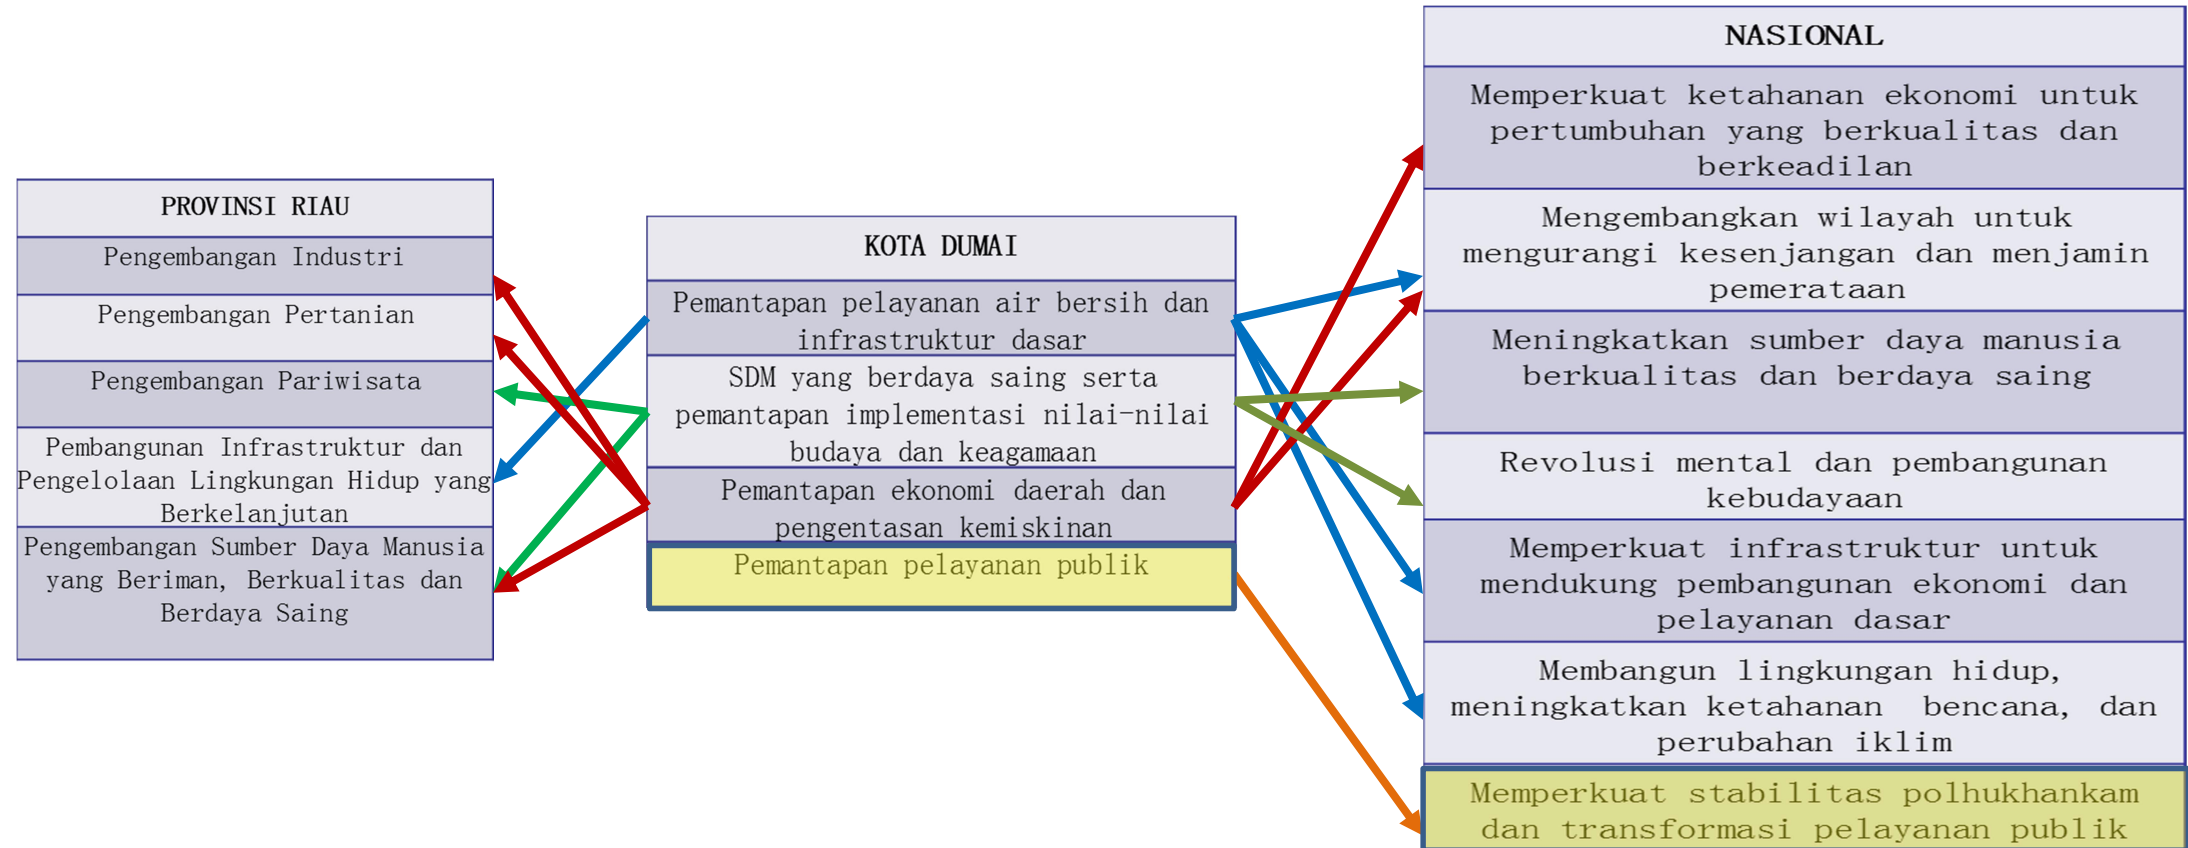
PROVINSI RIAU

Pengembangan Industri

Pengembangan Pertanian

Pengembangan Pariwisata

Pembangunan Infrastruktur dan Pengelolaan Lingkungan Hidup yang Berkelanjutan

Pengembangan Sumber Daya Manusia yang Beriman, Berkualitas dan Berdaya Saing

KOTA DUMAI

Pemantapan pelayanan air bersih dan infrastruktur dasar

SDM yang berdaya saing serta pemantapan implementasi nilai-nilai budaya dan keagamaan

Pemantapan ekonomi daerah dan pengentasan kemiskinan

Pemantapan pelayanan publik

NASIONAL

Memperkuat ketahanan ekonomi untuk pertumbuhan yang berkualitas dan berkeadilan

Mengembangkan wilayah untuk mengurangi kesenjangan dan menjamin pemerataan

Meningkatkan sumber daya manusia berkualitas dan berdaya saing

Revolusi mental dan pembangunan kebudayaan

Memperkuat infrastruktur untuk mendukung pembangunan ekonomi dan pelayanan dasar

Membangun lingkungan hidup, meningkatkan ketahanan bencana, dan perubahan iklim

Memperkuat stabilitas polhukhankam dan transformasi pelayanan publik